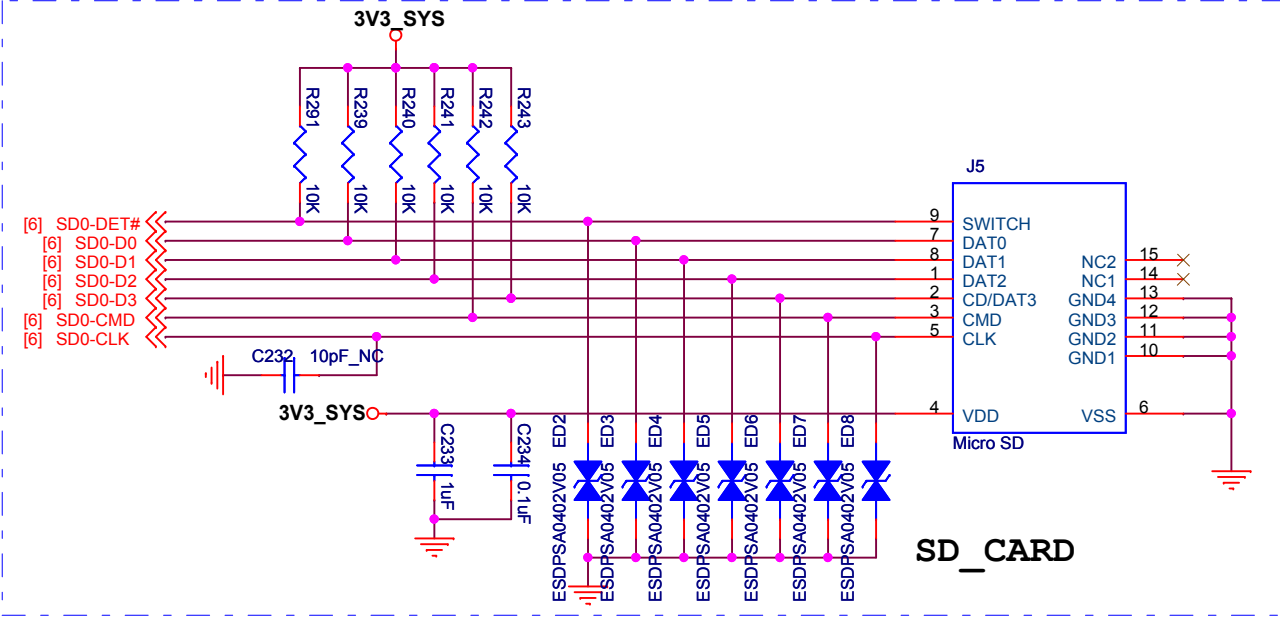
3V3_SYS

R291 10K
R239 10K
R240 10K
R241 10K
R242 10K
R243 10K

[6] SD0-DET#
[6] SD0-D0
[6] SD0-D1
[6] SD0-D2
[6] SD0-D3
[6] SD0-CMD
[6] SD0-CLK

C232 10pF_NC

3V3_SYS

C233 1uF
C234 0.1uF

ED2 ESDPSA0402V05
ED3 ESDPSA0402V05
ED4 ESDPSA0402V05
ED5 ESDPSA0402V05
ED6 ESDPSA0402V05
ED7 ESDPSA0402V05
ED8 ESDPSA0402V05

J5

| | | | |
|---|---|---|---|
| 9 | SWITCH | | |
| 7 | DAT0 | | |
| 8 | DAT1 | NC2 | 15 |
| 1 | DAT2 | NC1 | 14 |
| 2 | CD/DAT3 | GND4 | 13 |
| 3 | CMD | GND3 | 12 |
| 5 | CLK | GND2 | 11 |
| | | GND1 | 10 |
| 4 | VDD | VSS | 6 |

Micro SD

SD_CARD